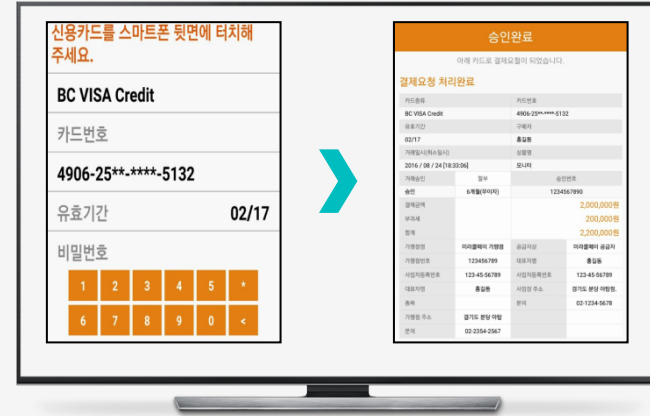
신용카드를 스마트폰 뒷면에 터치해 주세요.

BC VISA Credit

카드번호

4906-25**-****-5132

유효기간 02/17

비밀번호

| 1 | 2 | 3 | 4 | 5 | * |
|---|---|---|---|---|---|
| 6 | 7 | 8 | 9 | 0 | < |

승인완료

아래 카드로 결제요청이 되었습니다.

결제요청 처리완료

| 카드종류 | 카드번호 |
|---|---|
| BC VISA Credit | 4906-25**-****-5132 |
| 유효기간 | 구매자 |
| 02/17 | 홍길동 |
| 거래일시(취소일시) | 상품명 |
| 2016 / 08 / 24 [18:33:06] | 모니터 |

| 거래승인 | 할부 | 승인번호 |
|---|---|---|
| 승인 | 6개월(무이자) | 1234567890 |

| 결제금액 | 2,000,000원 |
|---|---|
| 부가세 | 200,000원 |
| 합계 | 2,200,000원 |

| 가맹점명 | 미라클페이 가맹점 | 공급자상 | 미라클페이 공급자 |
|---|---|---|---|
| 가맹점번호 | 123456789 | 대표자명 | 홍길동 |
| 사업자등록번호 | 123-45-56789 | 사업자등록번호 | 123-45-56789 |
| 대표자명 | 홍길동 | 사업장 주소 | 경기도 분당 아람빌. |
| 종목 | | 문의 | 02-1234-5678 |
| 가맹점 주소 | 경기도 분당 아람 | | |
| 문의 | 02-2354-2567 | | |